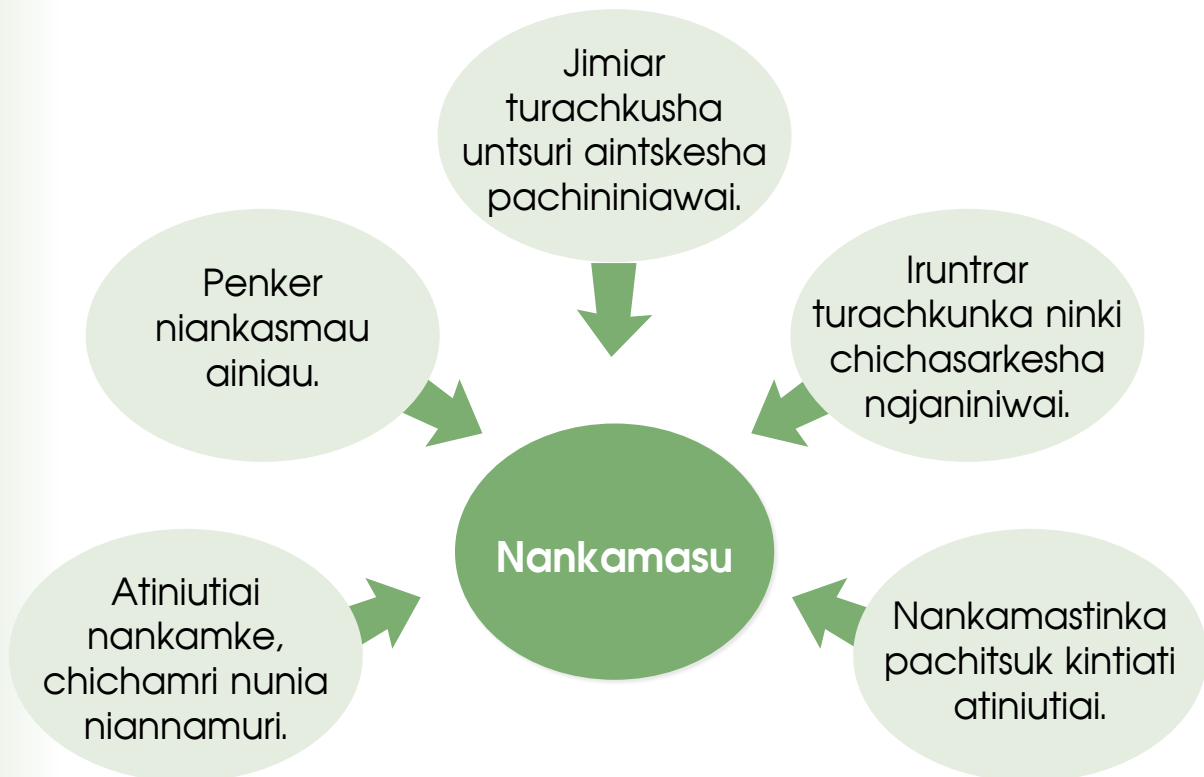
Jimiar turachkusha untsuri aintskesha pachininiawai.

Penker niankasmau ainiau.

Iruntrar turachkunka ninki chichasarkesha najaniniwai.

Nankamasu

Atiniutiai nankamke, chichamri nunia niannamuri.

Nankamastinka pachitsuk kintiati atiniutiai.